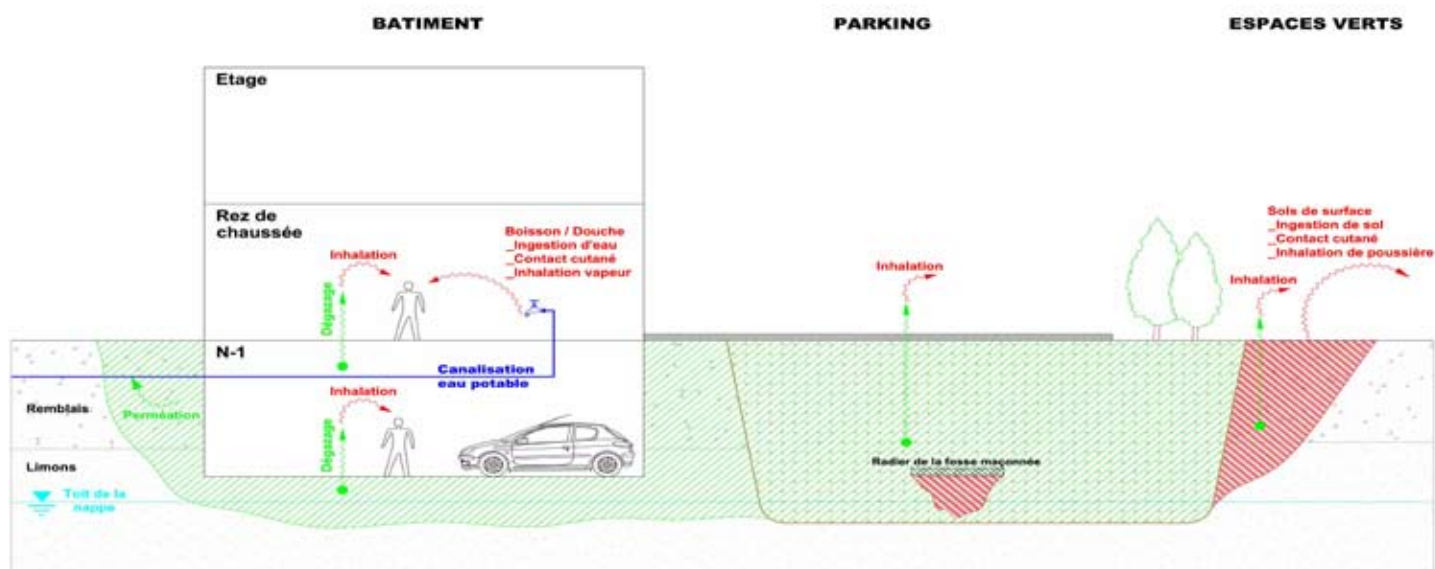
BATIMENT

PARKING

ESPACES VERTS

Etage

Rez de chaussée

Inhalation

Dégazage

Boisson / Douche
_Ingestion d'eau
_Contact cutané
_Inhalation vapeur

N-1

Canalisation eau potable

Inhalation

Dégazage

Remblais

Perméation

Limons

Toit de la nappe

Inhalation

Radier de la fosse maçonnée

Sols de surface
_Ingestion de sol
_Contact cutané
_Inhalation de poussière

Inhalation